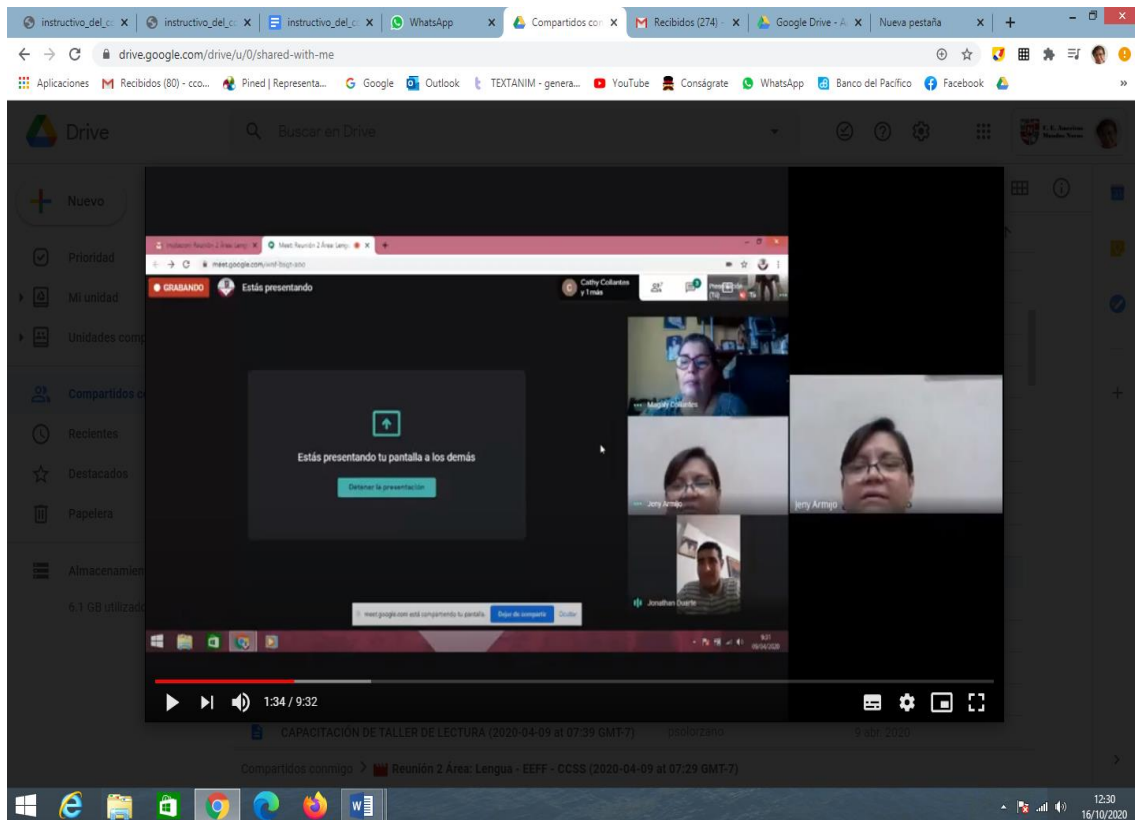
instructivo_del_c × | instructivo_del_c × | instructivo_del_c × | WhatsApp × | Compartidos con × | Recibidos (274) × | Google Drive - × | Nueva pestaña ×

drive.google.com/drive/u/0/shared-with-me

Aplicaciones | Recibidos (80) - cco... | Pined | Representa... | Google | Outlook | TEXTANIM - genera... | YouTube | Conságrate | WhatsApp | Banco del Pacífico | Facebook

Drive

Buscar en Drive

Nuevo

Prioridad

Mi unidad

Unidades comp

Compartidos c

Recientes

Destacados

Papelera

Almacenamien

6.1 GB utilizad

Meet: Reunión 2 Área: Leng ×

meet.google.com/

GRABANDO

Estás presentando

Cathy Collantes y 1 más

Magaly Collantes

Estás presentando tu pantalla a los demás

Detener la presentación

Jerry Armijo

Jerry Armijo

Jonathan Duarte

meet.google.com está compartiendo tu pantalla. Dejar de compartir Ocultar

1:34 / 9:32

CAPACITACIÓN DE TALLER DE LECTURA (2020-04-09 at 07:39 GMT-7) psolorzano 9 abr. 2020

Compartidos conmigo > Reunión 2 Área: Lengua - EEFF - CCSS (2020-04-09 at 07:29 GMT-7)

12:30
16/10/2020